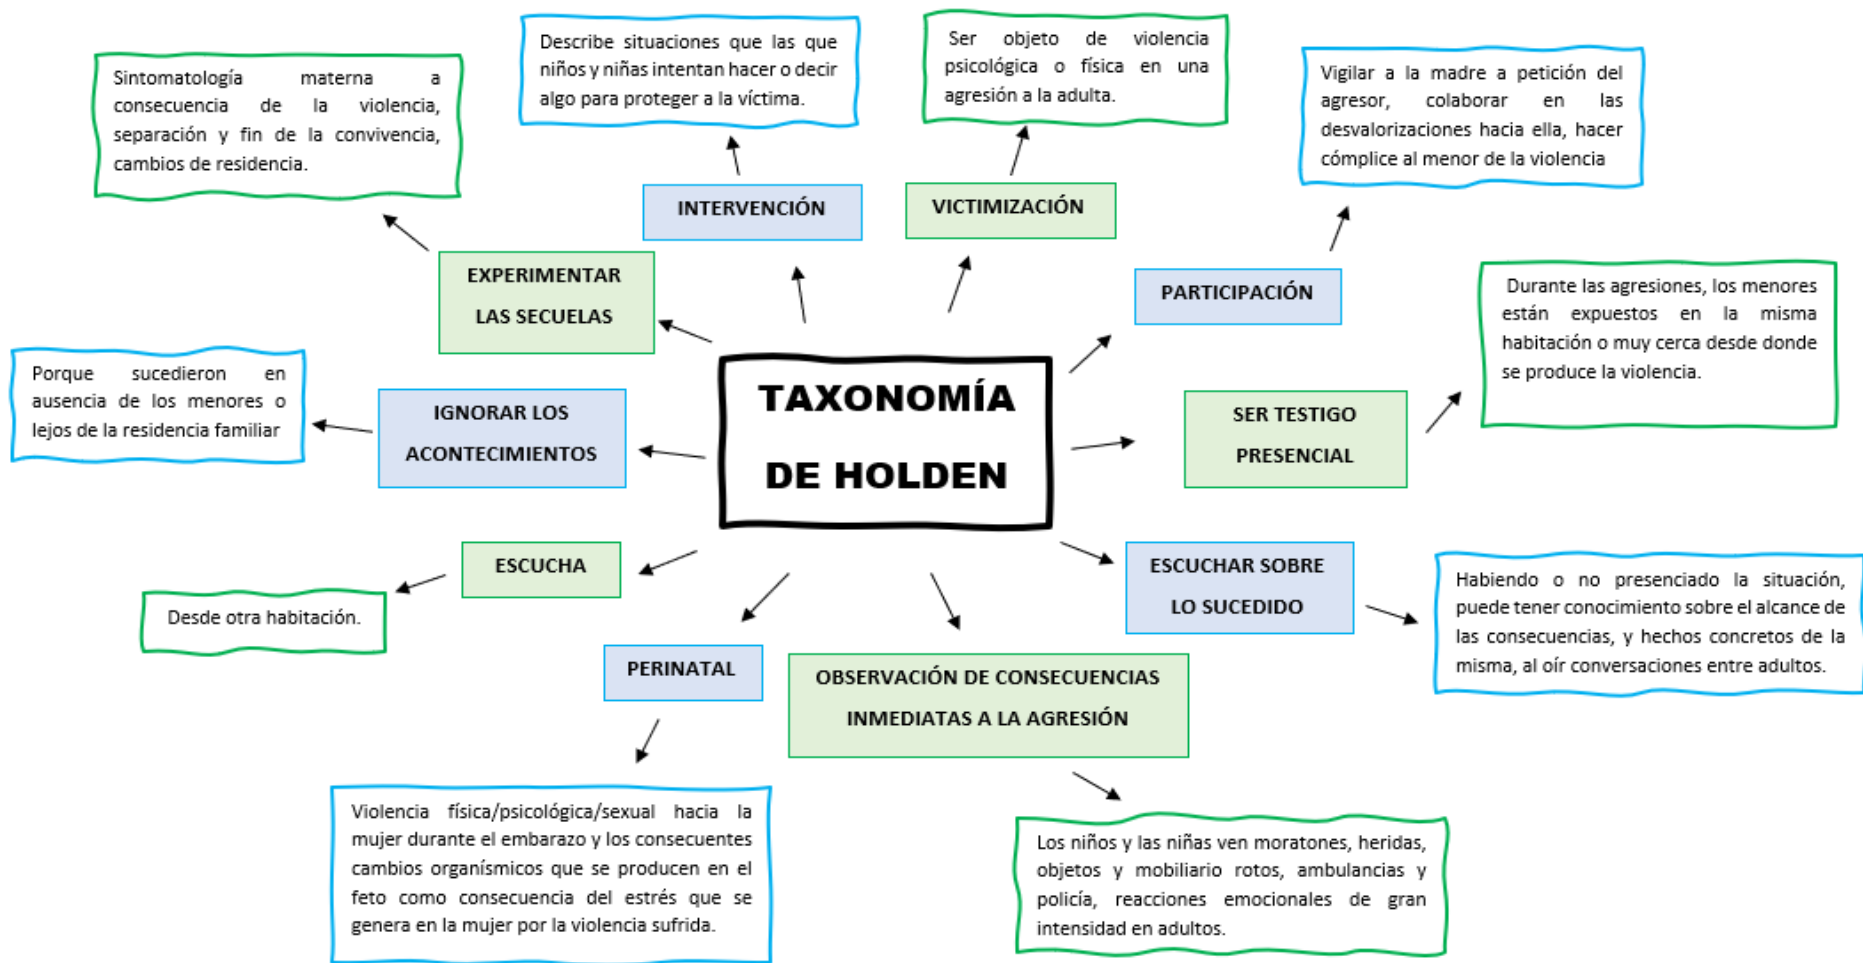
TAXONOMÍA DE HOLDEN

INTERVENCIÓN

Describe situaciones que las que niños y niñas intentan hacer o decir algo para proteger a la víctima.

VICTIMIZACIÓN

Ser objeto de violencia psicológica o física en una agresión a la adulta.

PARTICIPACIÓN

Vigilar a la madre a petición del agresor, colaborar en las desvalorizaciones hacia ella, hacer cómplice al menor de la violencia

SER TESTIGO PRESENCIAL

Durante las agresiones, los menores están expuestos en la misma habitación o muy cerca desde donde se produce la violencia.

ESCUCHAR SOBRE LO SUCEDIDO

Habiendo o no presenciado la situación, puede tener conocimiento sobre el alcance de las consecuencias, y hechos concretos de la misma, al oír conversaciones entre adultos.

OBSERVACIÓN DE CONSECUENCIAS INMEDIATAS A LA AGRESIÓN

Los niños y las niñas ven moratones, heridas, objetos y mobiliario rotos, ambulancias y policía, reacciones emocionales de gran intensidad en adultos.

PERINATAL

Violencia física/psicológica/sexual hacia la mujer durante el embarazo y los consecuentes cambios organísmicos que se producen en el feto como consecuencia del estrés que se genera en la mujer por la violencia sufrida.

ESCUCHA

Desde otra habitación.

IGNORAR LOS ACONTECIMIENTOS

Porque sucedieron en ausencia de los menores o lejos de la residencia familiar

EXPERIMENTAR LAS SECUELAS

Sintomatología materna a consecuencia de la violencia, separación y fin de la convivencia, cambios de residencia.